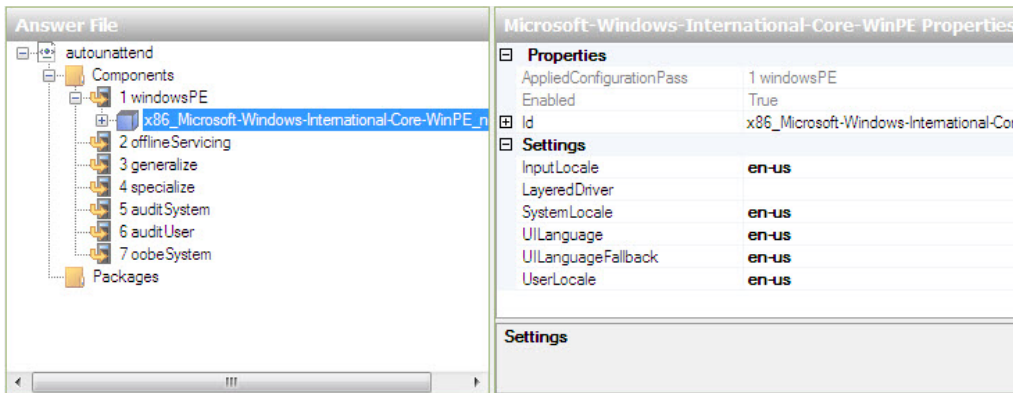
Answer File

autounattend
Components
1 windowsPE
x86_Microsoft-Windows-International-Core-WinPE_n
2 offlineServicing
3 generalize
4 specialize
5 auditSystem
6 auditUser
7 oobeSystem
Packages

Microsoft-Windows-International-Core-WinPE Properties

| | |
|---|---|
| Properties | |
| AppliedConfigurationPass | 1 windowsPE |
| Enabled | True |
| Id | x86_Microsoft-Windows-International-Cor |
| Settings | |
| InputLocale | en-us |
| LayeredDriver | |
| SystemLocale | en-us |
| UILanguage | en-us |
| UILanguageFallback | en-us |
| UserLocale | en-us |

Settings